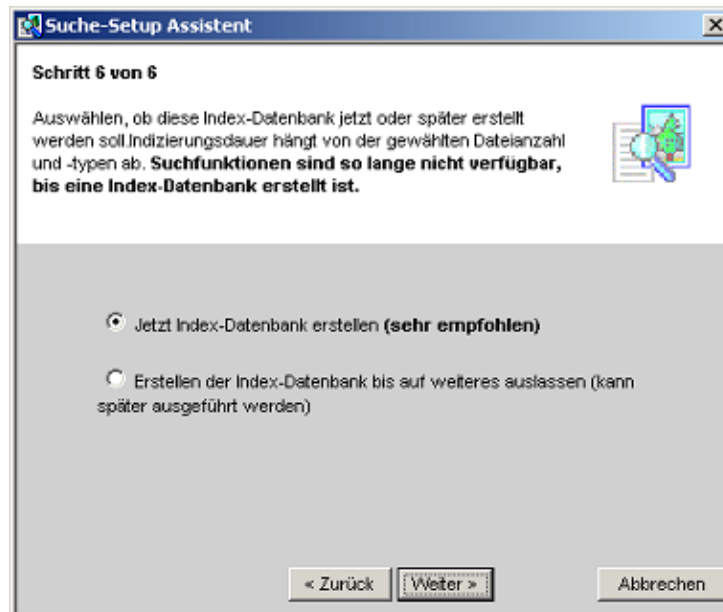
Suche-Setup Assistent

Schritt 6 von 6

Auswählen, ob diese Index-Datenbank jetzt oder später erstellt werden soll.Indizierungsdauer hängt von der gewählten Dateianzahl und -typen ab. **Suchfunktionen sind so lange nicht verfügbar, bis eine Index-Datenbank erstellt ist.**

Jetzt Index-Datenbank erstellen **(sehr empfohlen)**

Erstellen der Index-Datenbank bis auf weiteres auslassen (kann später ausgeführt werden)

< Zurück | Weiter > | Abbrechen